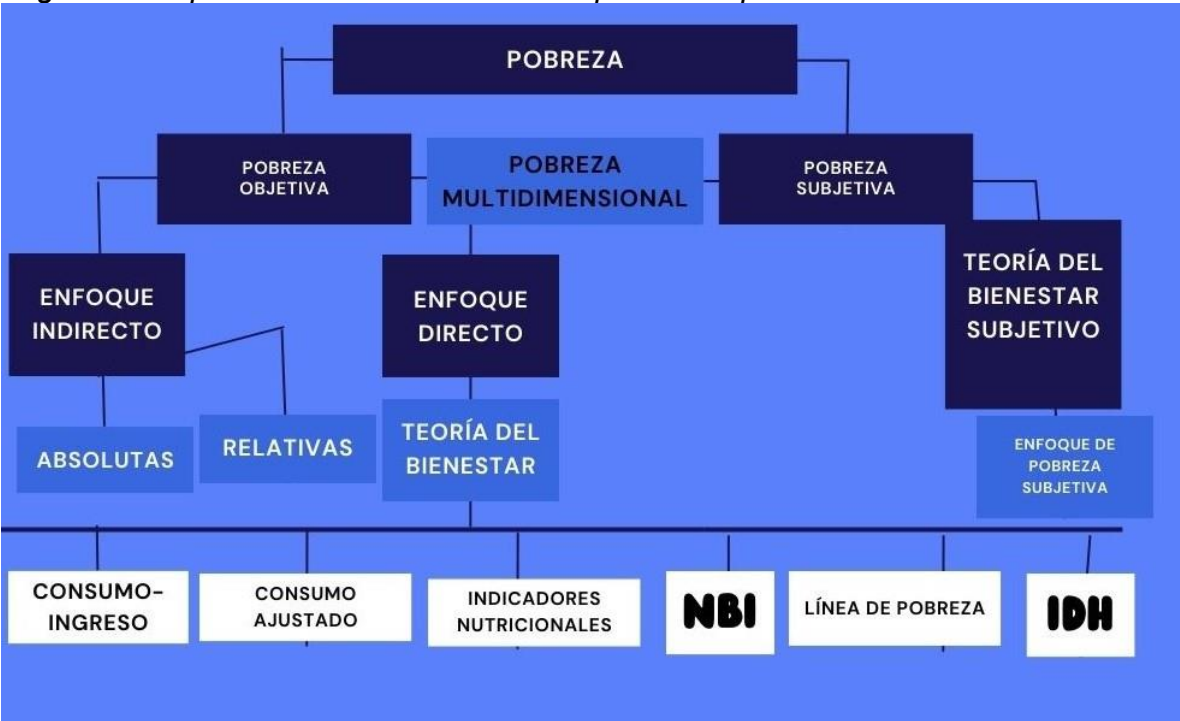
POBREZA

POBREZA OBJETIVA

POBREZA MULTIDIMENSIONAL

POBREZA SUBJETIVA

ENFOQUE INDIRECTO

ENFOQUE DIRECTO

TEORÍA DEL BIENESTAR SUBJETIVO

ABSOLUTAS

RELATIVAS

TEORÍA DEL BIENESTAR

ENFOQUE DE POBREZA SUBJETIVA

CONSUMO-INGRESO

CONSUMO AJUSTADO

INDICADORES NUTRICIONALES

NBI

LÍNEA DE POBREZA

IDH